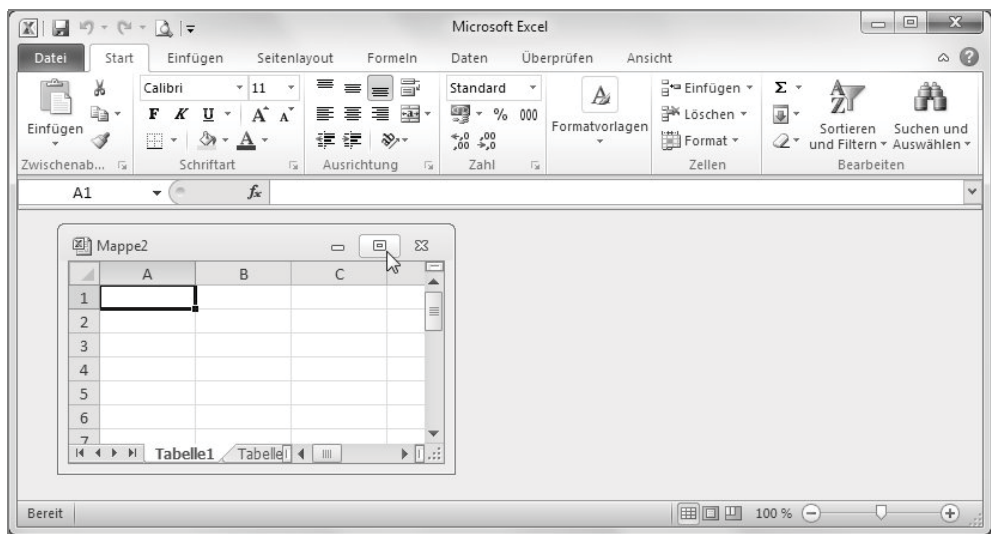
Microsoft Excel

Datei | Start | Einfügen | Seitenlayout | Formeln | Daten | Überprüfen | Ansicht

Einfügen
Zwischenab...

Calibri | 11
F K U | $A^{\hat{}}$ $A^{\check{}}$
Schriftart

Ausrichtung

Standard
% 000
Zahl

Formatvorlagen

Einfügen
Löschen
Format
Zellen

Σ
Sortieren und Filtern
Suchen und Auswählen
Bearbeiten

A1 | $f_x$

Mappe2

| | A | B | C |
|---|---|---|---|
| 1 | | | |
| 2 | | | |
| 3 | | | |
| 4 | | | |
| 5 | | | |
| 6 | | | |
| 7 | | | |

Tabelle1 | Tabelle

Bereit | 100 %